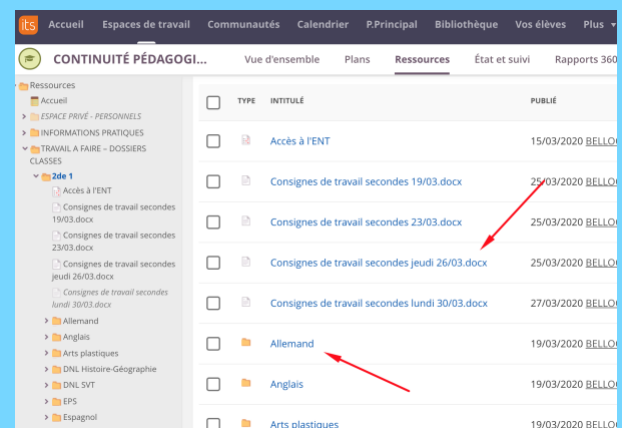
its Accueil Espaces de travail Communautés Calendrier P.Principal Bibliothèque Vos élèves Plus

CONTINUITÉ PÉDAGOGI... Vue d'ensemble Plans Ressources État et suivi Rapports 360

Ressources
Accueil
ESPACE PRIVÉ - PERSONNELS
INFORMATIONS PRATIQUES
TRAVAIL A FAIRE - DOSSIERS CLASSES
2de 1
Accès à l'ENT
Consignes de travail secondes 19/03.docx
Consignes de travail secondes 23/03.docx
Consignes de travail secondes jeudi 26/03.docx
Consignes de travail secondes lundi 30/03.docx
Allemand
Anglais
Arts plastiques
DNL Histoire-Géographie
DNL SVT
EPS
Espagnol

| | TYPE | INTITULÉ | PUBLIÉ |
|---|---|---|---|
| | | Accès à l'ENT | 15/03/2020 BELLO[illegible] |
| | | Consignes de travail secondes 19/03.docx | 25/03/2020 BELLO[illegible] |
| | | Consignes de travail secondes 23/03.docx | 25/03/2020 BELLO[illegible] |
| | | Consignes de travail secondes jeudi 26/03.docx | 25/03/2020 BELLO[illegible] |
| | | Consignes de travail secondes lundi 30/03.docx | 27/03/2020 BELLO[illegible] |
| | | Allemand | 19/03/2020 BELLO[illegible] |
| | | Anglais | 19/03/2020 BELLO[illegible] |
| | | Arts plastiques | 19/03/2020 BELLO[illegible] |